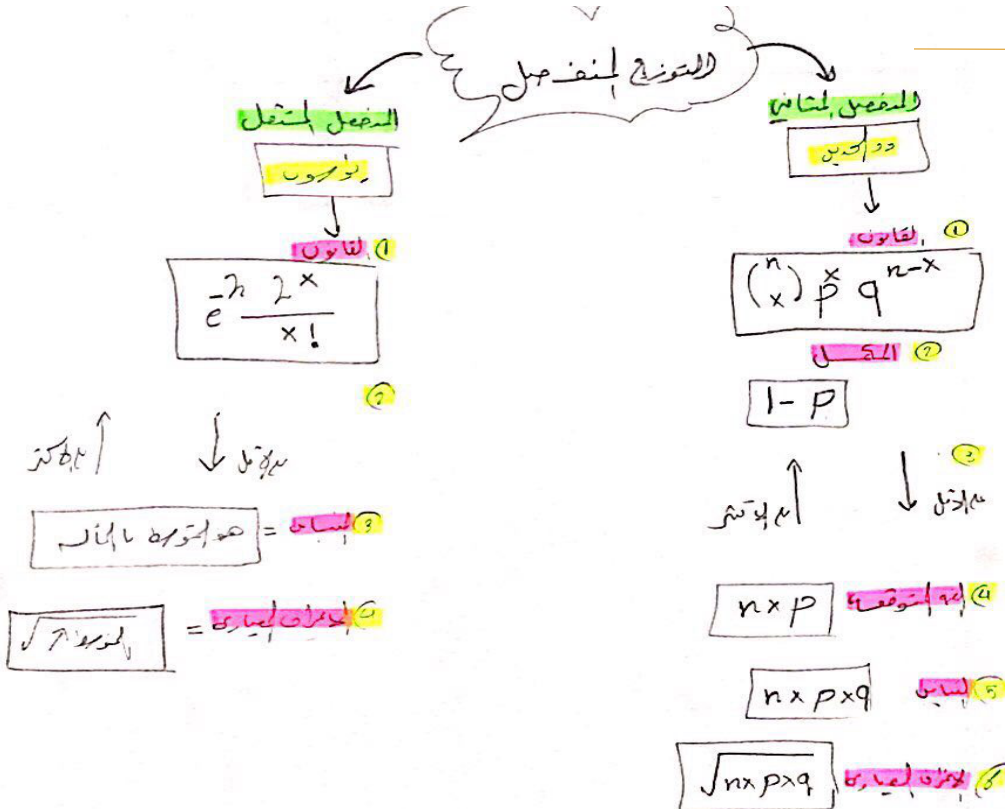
التوزيع المنفصل

المنفصل الثنائي

ذو الحدين

① القانون

$\binom{n}{x} p^x q^{n-x}$

② المكمل

$1-p$

③

↓ أقل من

↑ أكثر من

④ التوقع

$n \times p$

⑤ التباين

$n \times p \times q$

⑥ الانحراف المعياري

$\sqrt{n \times p \times q}$

المنفصل المتصل

بواسون

① القانون

$\frac{e^{-\lambda} \lambda^x}{x!}$

②

↓ أقل من

↑ أكثر من

③ التباين = هو المتوسط نفسه

④ الانحراف المعياري = $\sqrt{\lambda}$ المتوسط